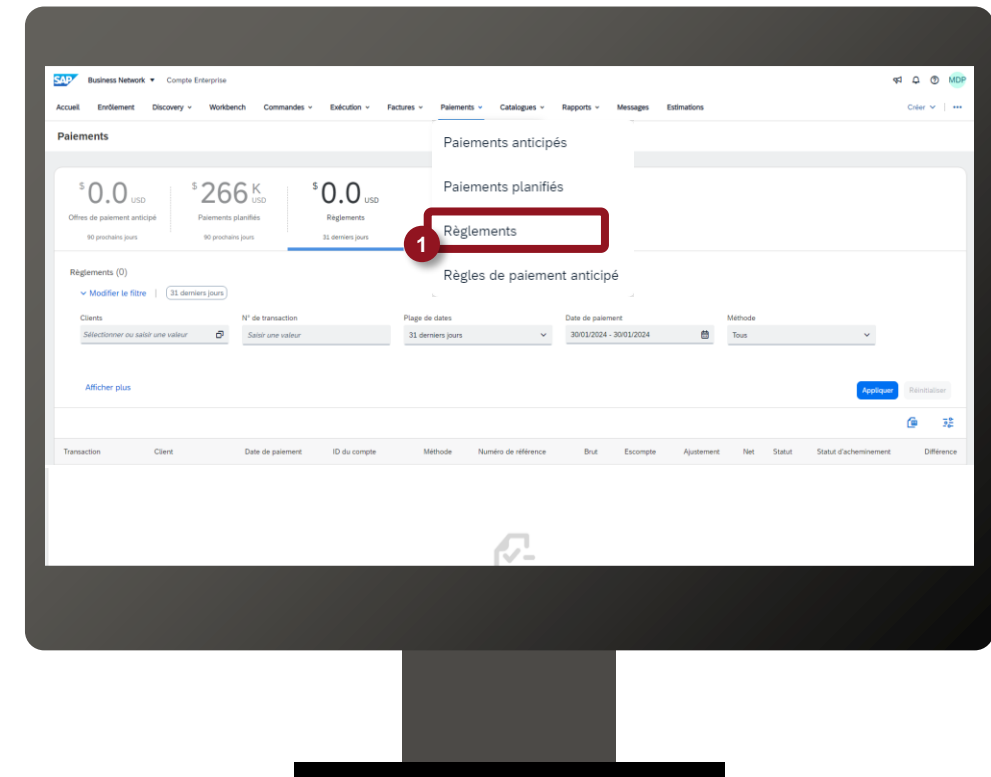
SAP Business Network ▾ Compte Enterprise

MDP

Accueil Enrôlement Discovery ⌄ Workbench Commandes ⌄ Exécution ⌄ Factures ⌄ Paiements ⌄ Catalogues ⌄ Rapports ⌄ Messages Estimations

Créer ⌄ | •••

Paiements

$ 0.0 USD
Offres de paiement anticipé
90 prochains jours

$ 266 K USD
Paiements planifiés
90 prochains jours

$ 0.0 USD
Règlements
31 derniers jours

Paiements anticipés

Paiements planifiés

Règlements

1

Règles de paiement anticipé

Règlements (0)

⌄ Modifier le filtre | 31 derniers jours

Clients
Sélectionner ou saisir une valeur

N° de transaction
Saisir une valeur

Plage de dates
31 derniers jours

Date de paiement
30/01/2024 - 30/01/2024

Méthode
Tous

Afficher plus

Appliquer Réinitialiser

| Transaction | Client | Date de paiement | ID du compte | Méthode | Numéro de référence | Brut | Escompte | Ajustement | Net | Statut | Statut d'acheminement | Différence |
|---|---|---|---|---|---|---|---|---|---|---|---|---|